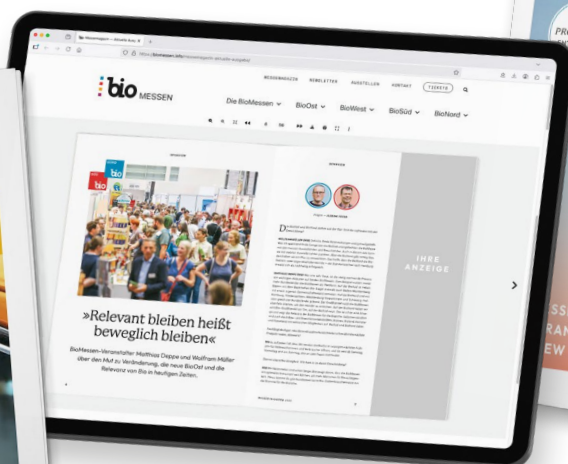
bio MESSEN

MESSEMAGAZIN NEWSLETTER AUSSTELLER KONTAKT TICKETS

Die BioMessen BioOst BioWest BioSüd BioNord

»Relevant bleiben heißt beweglich bleiben«

BioMessen-Veranstalter Matthias Deppe und Wolfram Müller über den Mut zur Veränderung, die neue BioOst und die Relevanz von Bio in heutigen Zeiten.

IHRE ANZEIGE

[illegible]